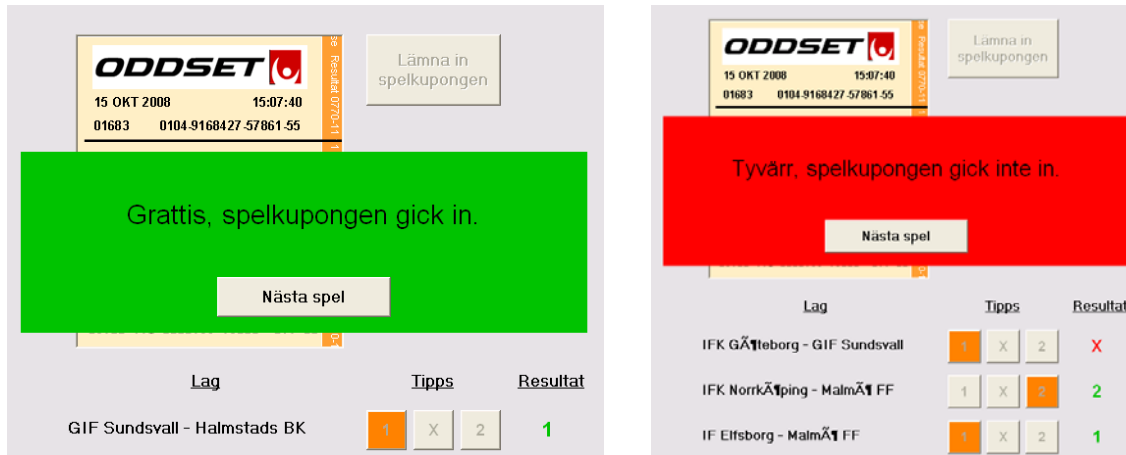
ODDSET

15 OKT 2008 15:07:40
01683 0104-9168427-57861-55

Resultat 0770-11

Lämna in spelkupongen

Grattis, spelkupongen gick in.

Nästa spel

| Lag | Tipps | | | Resultat |
|---|---|---|---|---|
| GIF Sundsvall - Halmstads BK | 1 | X | 2 | 1 |

ODDSET

15 OKT 2008 15:07:40
01683 0104-9168427-57861-55

Resultat 0770-11

Lämna in spelkupongen

Tyvärr, spelkupongen gick inte in.

Nästa spel

| Lag | Tipps | | | Resultat |
|---|---|---|---|---|
| IFK GÃ¶teborg - GIF Sundsvall | 1 | X | 2 | X |
| IFK NorrkÃ¶ping - MalmÃ¶ FF | 1 | X | 2 | 2 |
| IF Elfsborg - MalmÃ¶ FF | 1 | X | 2 | 1 |